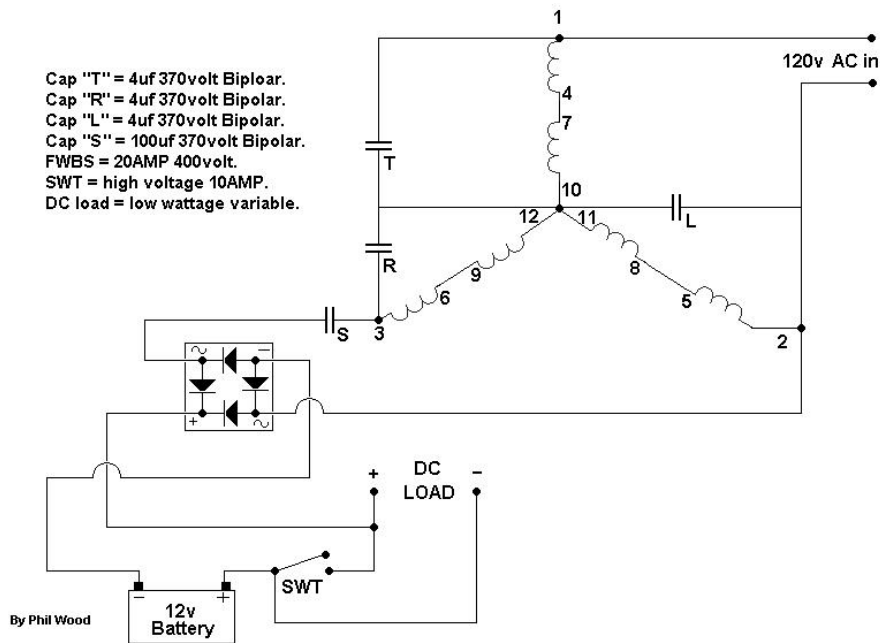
Cap "T" = 4uf 370volt Biploar.
Cap "R" = 4uf 370volt Bipolar.
Cap "L" = 4uf 370volt Bipolar.
Cap "S" = 100uf 370volt Bipolar.
FWBS = 20AMP 400volt.
SWT = high voltage 10AMP.
DC load = low wattage variable.

1

120v AC in

4
7
T
10
12
11
L
R
9
8
6
5
S
3
2

~ −
+ ~

+ DC −
LOAD

SWT

− +
12v
Battery

By Phil Wood